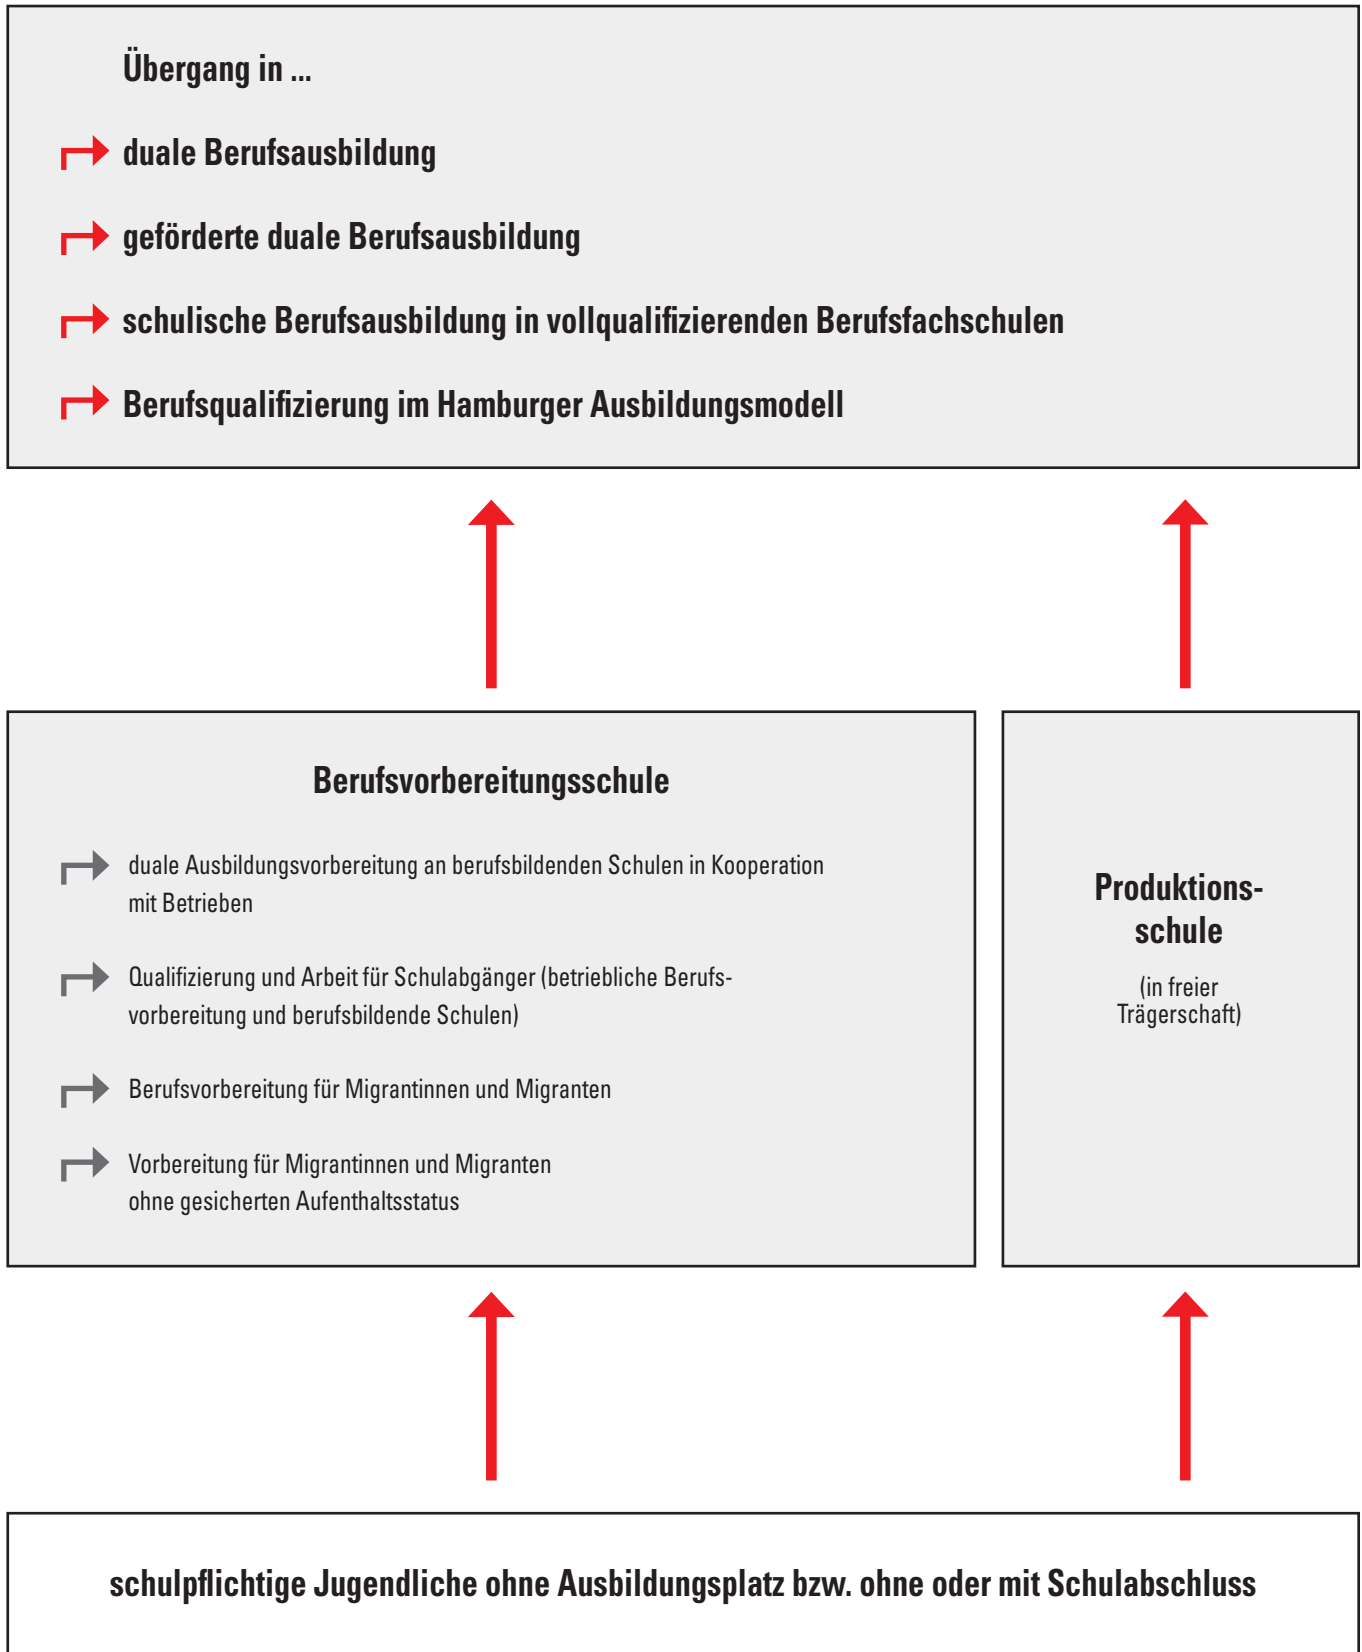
Übergang in ...

duale Berufsausbildung

geförderte duale Berufsausbildung

schulische Berufsausbildung in vollqualifizierenden Berufsfachschulen

Berufsqualifizierung im Hamburger Ausbildungsmodell

Berufsvorbereitungsschule

duale Ausbildungsvorbereitung an berufsbildenden Schulen in Kooperation mit Betrieben

Qualifizierung und Arbeit für Schulabgänger (betriebliche Berufsvorbereitung und berufsbildende Schulen)

Berufsvorbereitung für Migrantinnen und Migranten

Vorbereitung für Migrantinnen und Migranten ohne gesicherten Aufenthaltsstatus

Produktionsschule

(in freier Trägerschaft)

schulpflichtige Jugendliche ohne Ausbildungsplatz bzw. ohne oder mit Schulabschluss